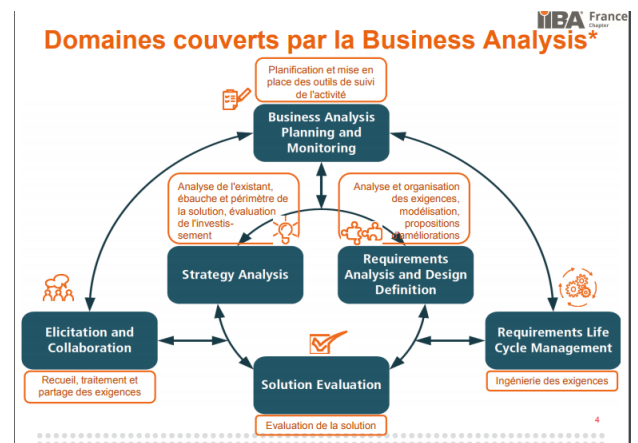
IIBA France Chapter

Domaines couverts par la Business Analysis*

Planification et mise en place des outils de suivi de l'activité

Business Analysis Planning and Monitoring

Analyse de l'existant, ébauche et périmètre de la solution, évaluation de l'investissement

Analyse et organisation des exigences, modélisation, propositions d'améliorations

Strategy Analysis

Requirements Analysis and Design Definition

Elicitation and Collaboration

Recueil, traitement et partage des exigences

Solution Evaluation

Evaluation de la solution

Requirements Life Cycle Management

Ingénierie des exigences

4